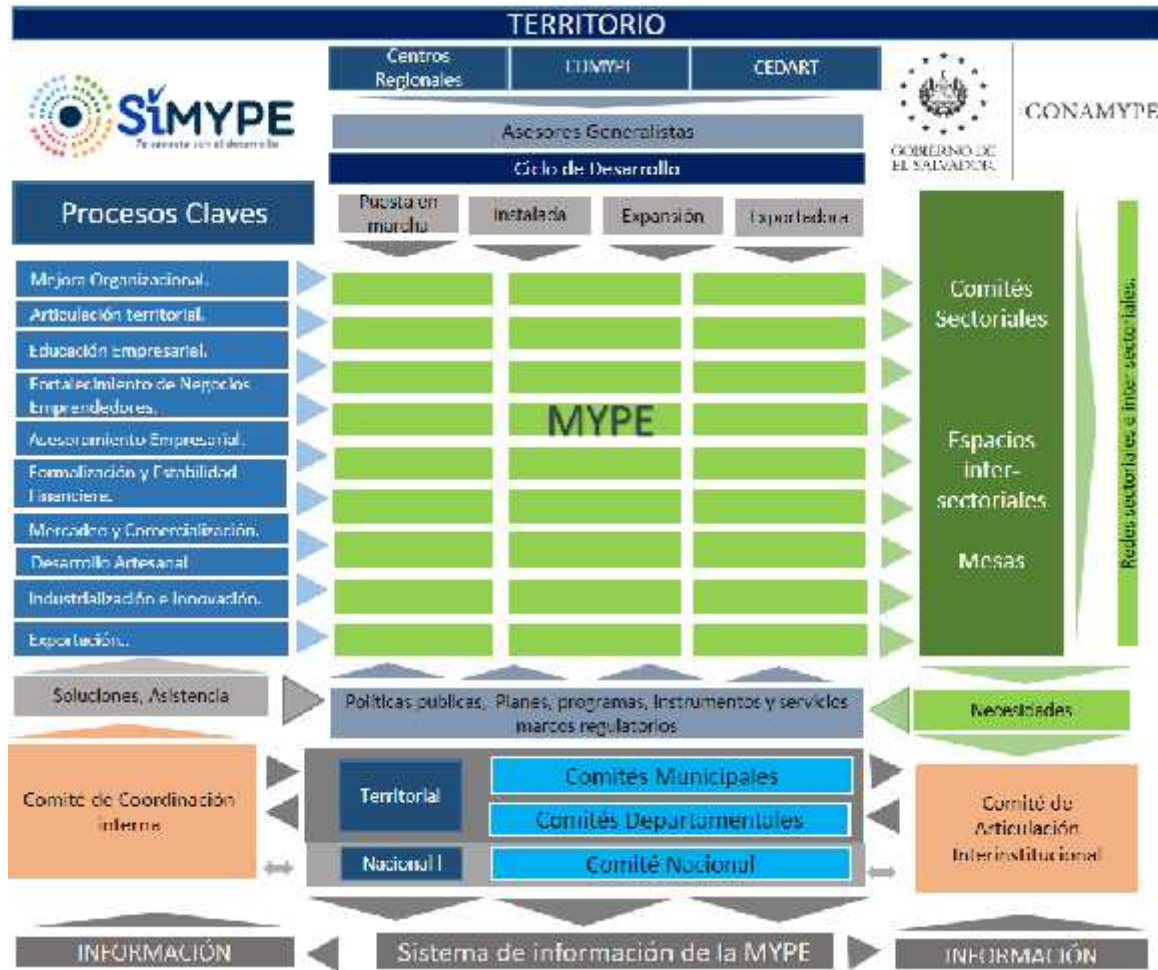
TERRITORIO

SIMYPE
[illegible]

Centros Regionales | CDMYPE | CEDART

GOBIERNO DE EL SALVADOR

CONAMYPE

Asesores Generalistas

Ciclo de Desarrollo

Procesos Claves

Puesta en marcha | Instalada | Expansión | Exportadora

Mejora Organizacional.
Articulación territorial.
Educación Empresarial.
Fortalecimiento de Negocios Emprendedores.
Asesoramiento Empresarial.
Formalización y Estabilidad Financiera.
Mercadeo y Comercialización.
Desarrollo Artesanal.
Industrialización e Innovación.
Exportación.

MYPE

Comités Sectoriales

Espacios inter-sectoriales

Mesas

Redes sectoriales e inter sectoriales

Soluciones, Asistencia

Políticas publicas, Planes, programas, Instrumentos y servicios marcos regulatorios

Necesidades

Comité de Coordinación interna

Territorial

Comités Municipales

Comités Departamentales

Nacional l

Comité Nacional

Comité de Articulación Interinstitucional

INFORMACIÓN

Sistema de información de la MYPE

INFORMACIÓN